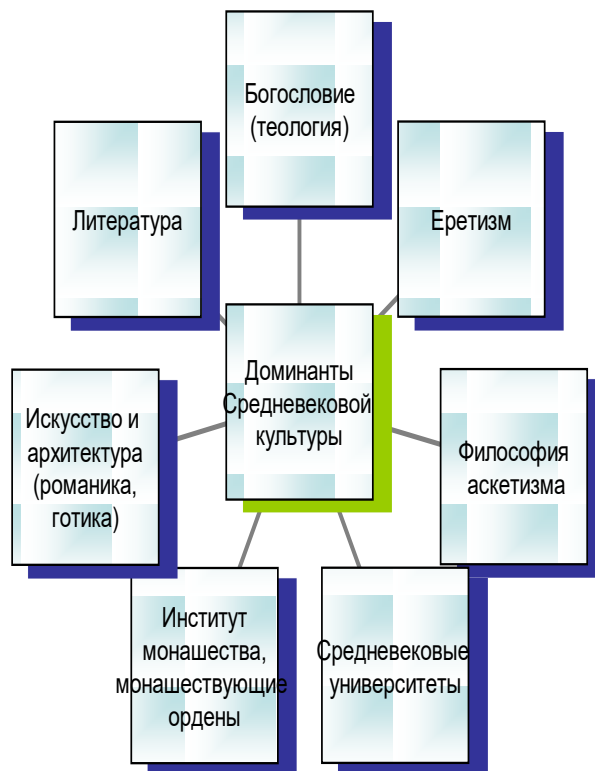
Богословие (теология)

Литература

Еретизм

Доминанты Средневековой культуры

Искусство и архитектура (романика, готика)

Философия аскетизма

Институт монашества, монашествующие ордены

Средневековые университеты